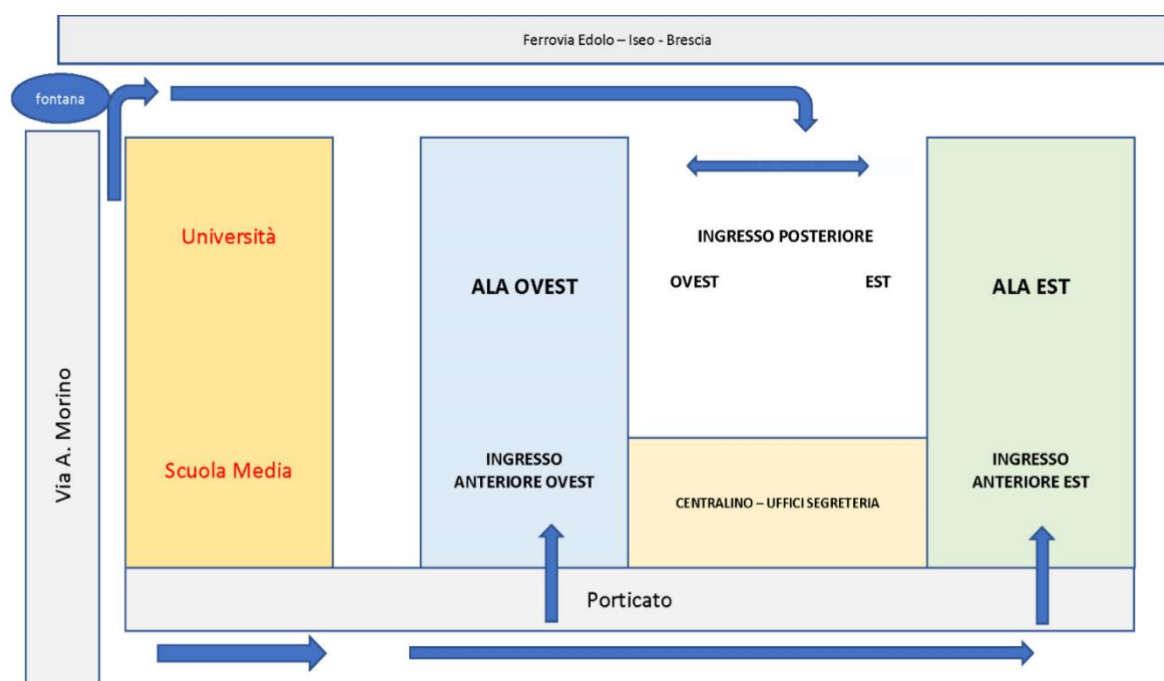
Ferrovia Edolo – Iseo - Brescia

fontana

Via A. Morino

Università

Scuola Media

ALA OVEST

INGRESSO ANTERIORE OVEST

INGRESSO POSTERIORE

OVEST

EST

CENTRALINO – UFFICI SEGRETERIA

ALA EST

INGRESSO ANTERIORE EST

Porticato